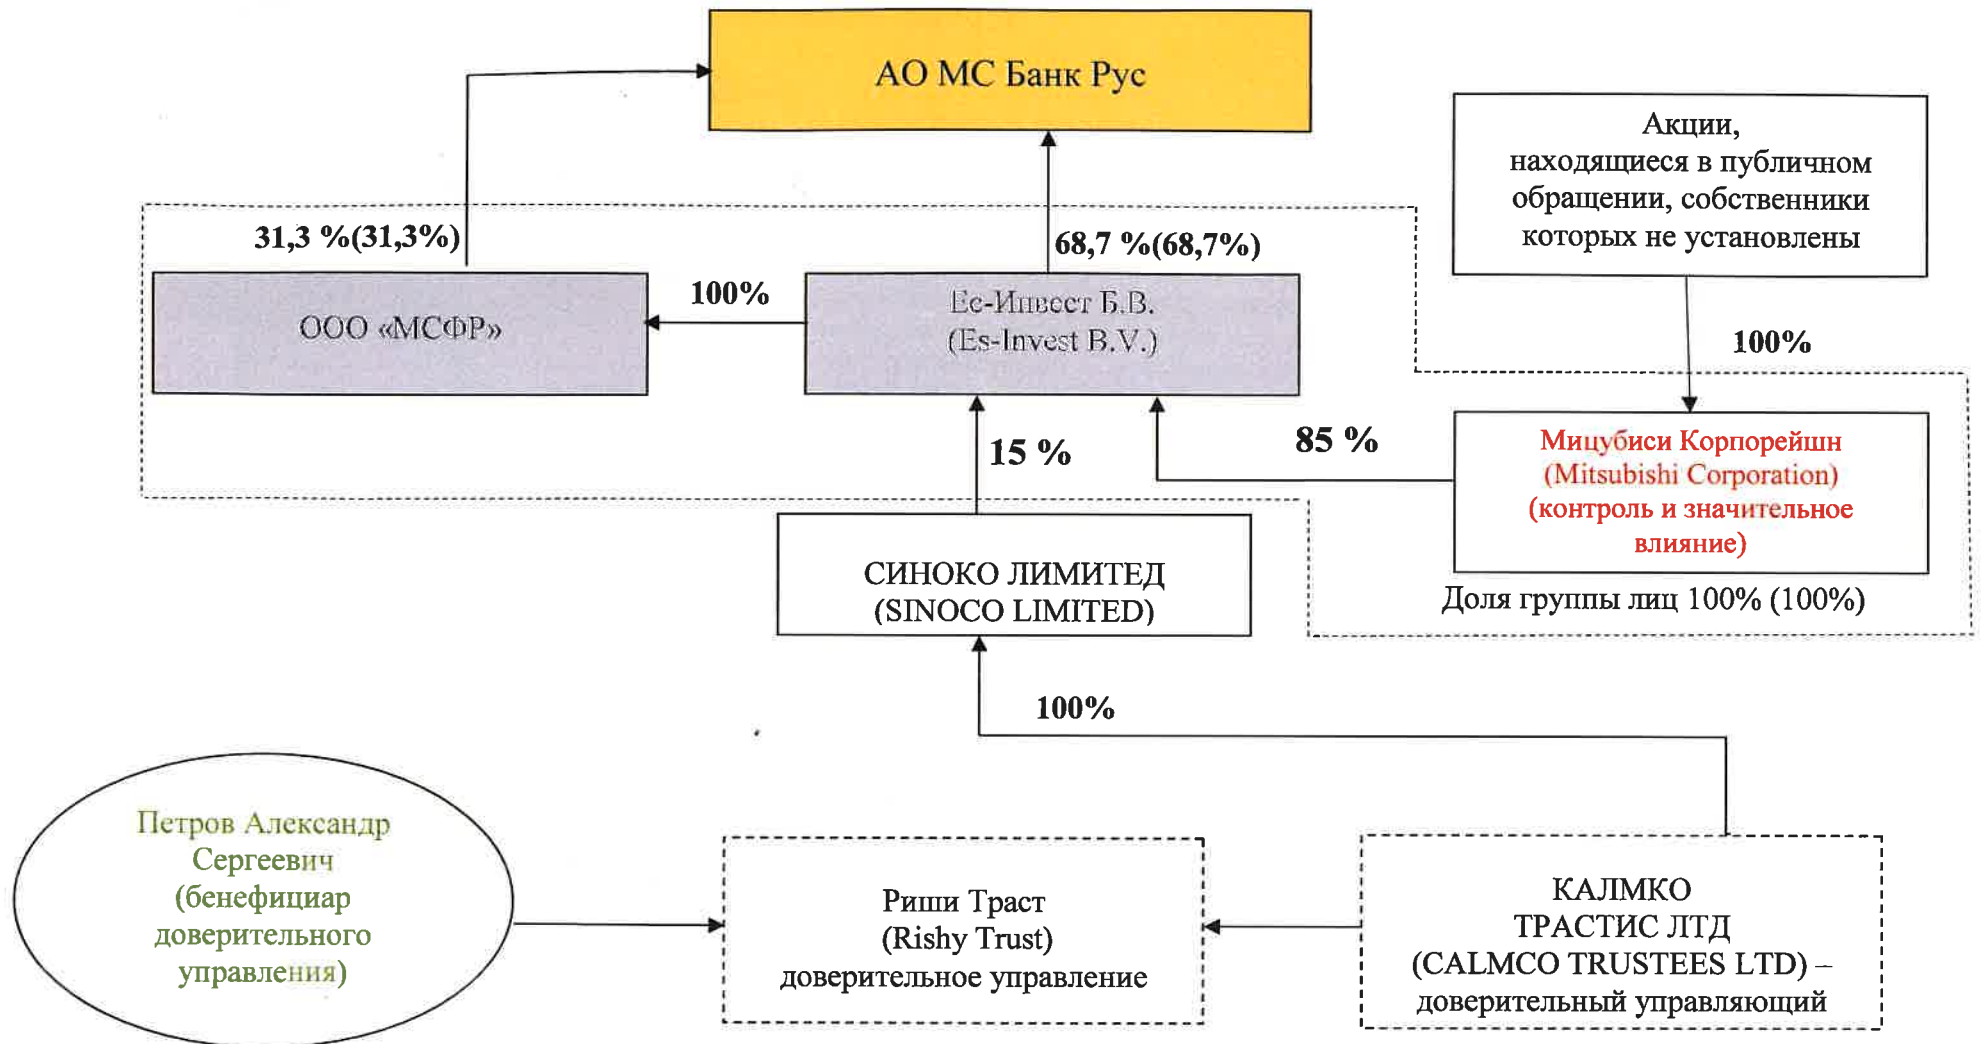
АО МС Банк Рус

Акции, находящиеся в публичном обращении, собственники которых не установлены

31,3 %(31,3%)

68,7 %(68,7%)

ООО «МСФР»

100%

Ес-Инвест Б.В. (Es-Invest B.V.)

100%

15 %

85 %

Мицубиси Корпорейшн (Mitsubishi Corporation) (контроль и значительное влияние)

Доля группы лиц 100% (100%)

СИНОКО ЛИМИТЕД (SINOCO LIMITED)

100%

Петров Александр Сергеевич (бенефициар доверительного управления)

Риши Траст (Rishy Trust) доверительное управление

КАЛМКО ТРАСТИС ЛТД (CALMCO TRUSTEES LTD) – доверительный управляющий